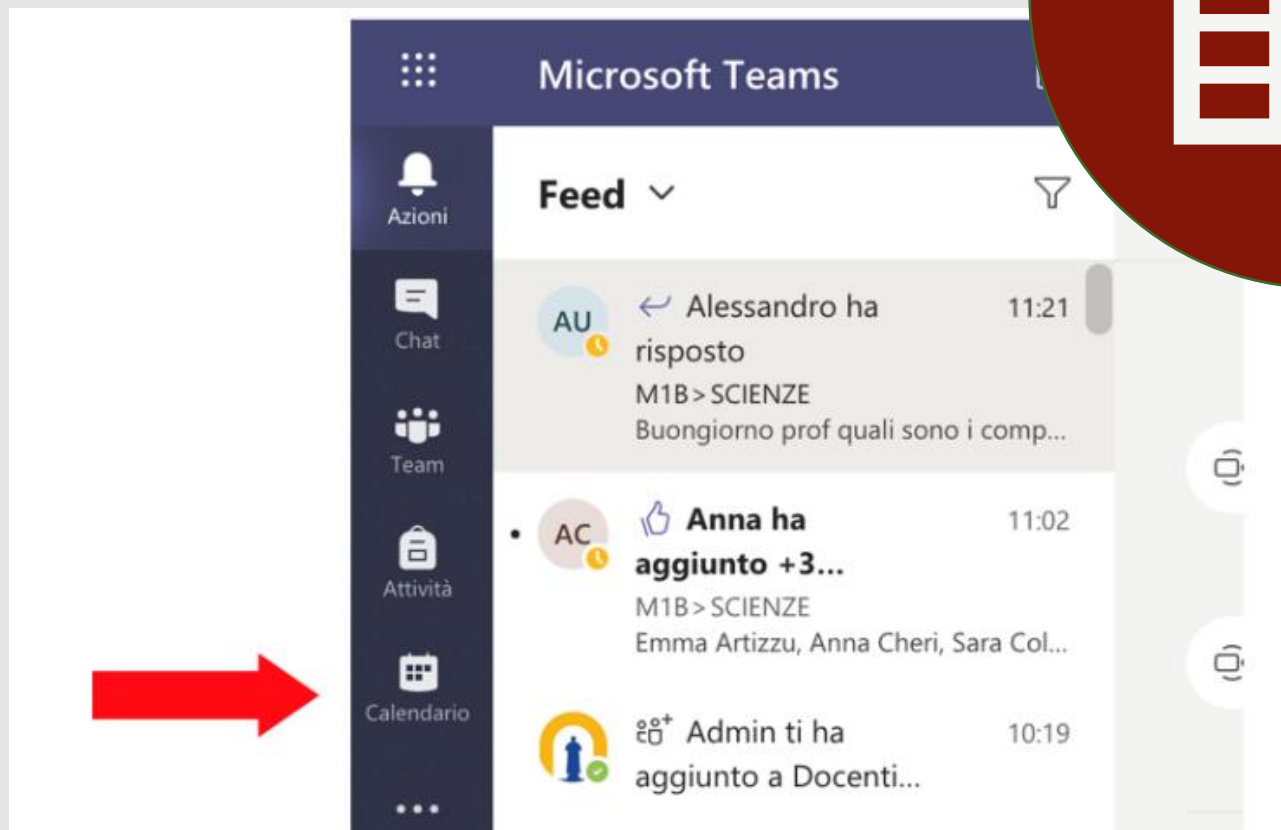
Microsoft Teams

Azioni

Chat

Team

Attività

Calendario

...

Feed

AU Alessandro ha risposto 11:21
M1B > SCIENZE
Buongiorno prof quali sono i comp...

AC Anna ha aggiunto +3... 11:02
M1B > SCIENZE
Emma Artizzu, Anna Cheri, Sara Col...

Admin ti ha aggiunto a Docenti... 10:19